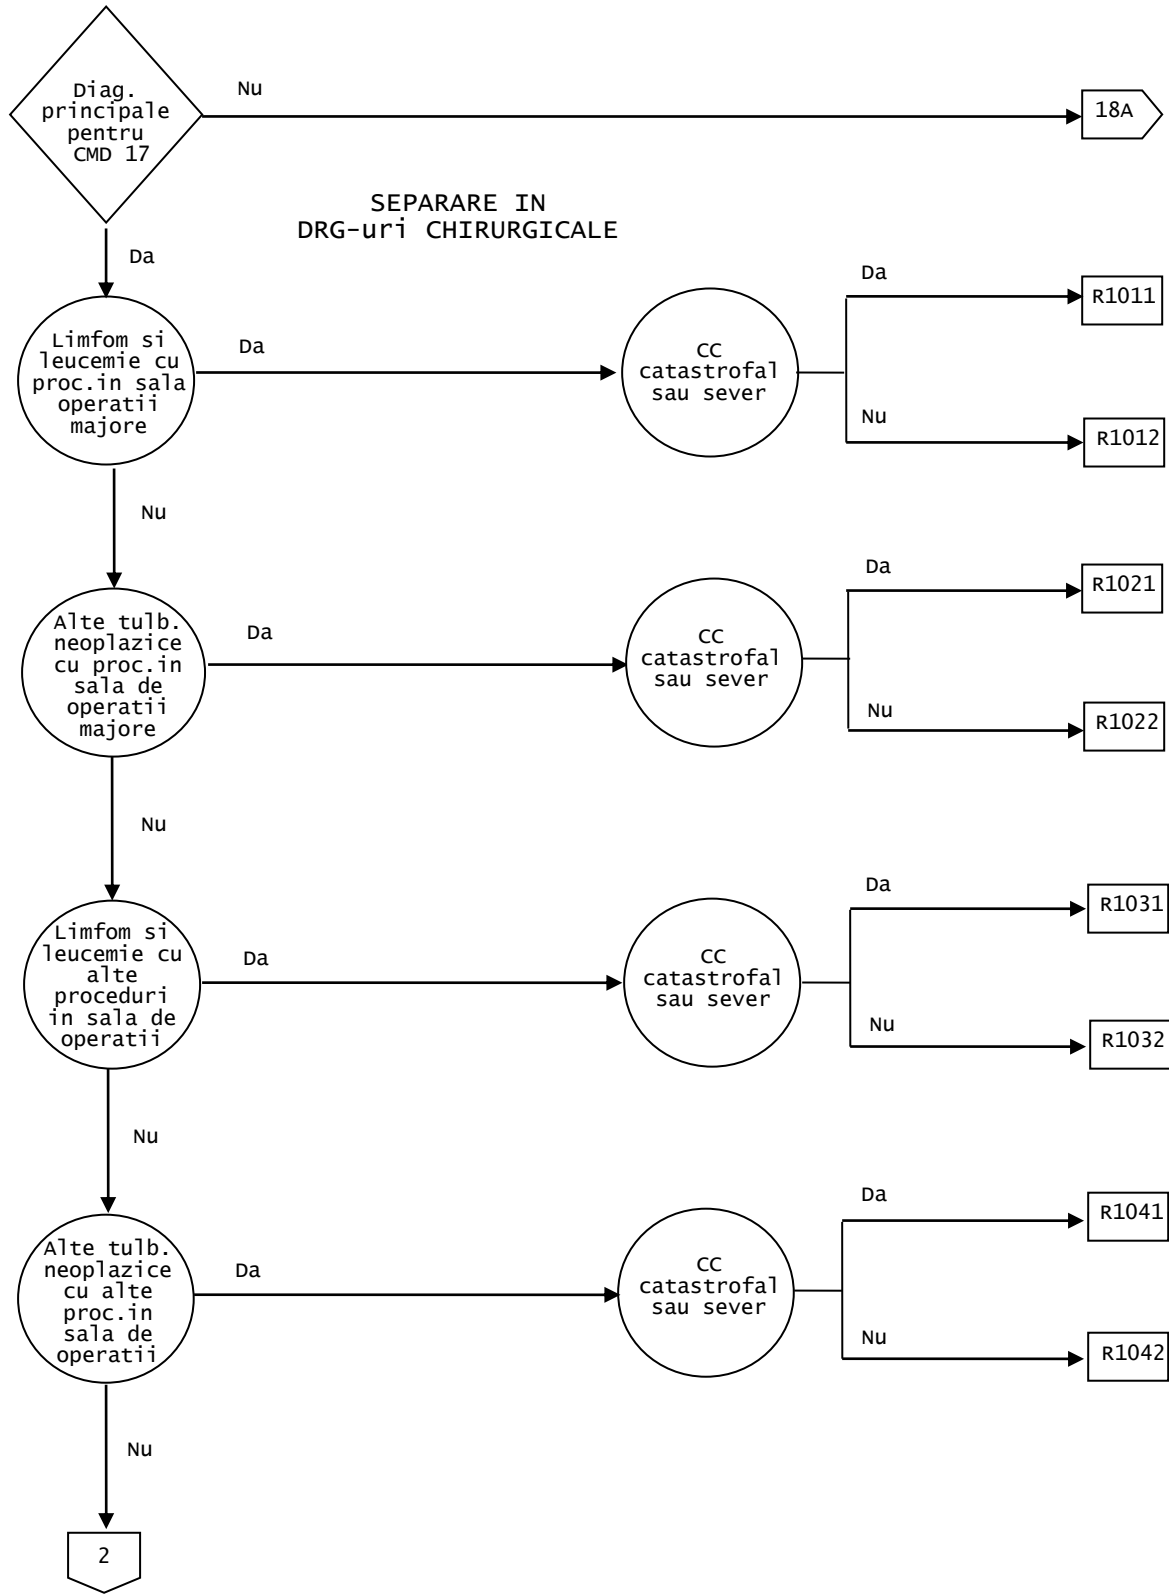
Diag. principale pentru CMD 17

Nu

18A

SEPARARE IN DRG-uri CHIRURGICALE

Da

Limfom si leucemie cu proc.in sala operatii majore

Da

CC catastrofal sau sever

Da

R1011

Nu

R1012

Nu

Alte tulb. neoplazice cu proc.in sala de operatii majore

Da

CC catastrofal sau sever

Da

R1021

Nu

R1022

Nu

Limfom si leucemie cu alte proceduri in sala de operatii

Da

CC catastrofal sau sever

Da

R1031

Nu

R1032

Nu

Alte tulb. neoplazice cu alte proc.in sala de operatii

Da

CC catastrofal sau sever

Da

R1041

Nu

R1042

Nu

2